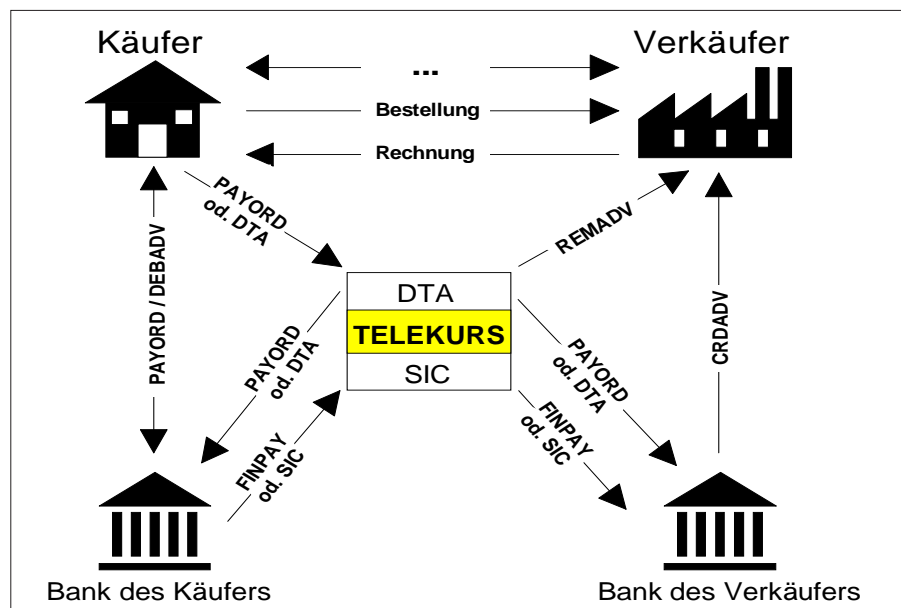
Käufer

Verkäufer

...

Bestellung

Rechnung

PAYORD od. DTA

REMADV

PAYORD / DEBADV

DTA

TELEKURS

SIC

CRDADV

PAYORD od. DTA

PAYORD od. DTA

FINPAY od. SIC

FINPAY od. SIC

Bank des Käufers

Bank des Verkäufers